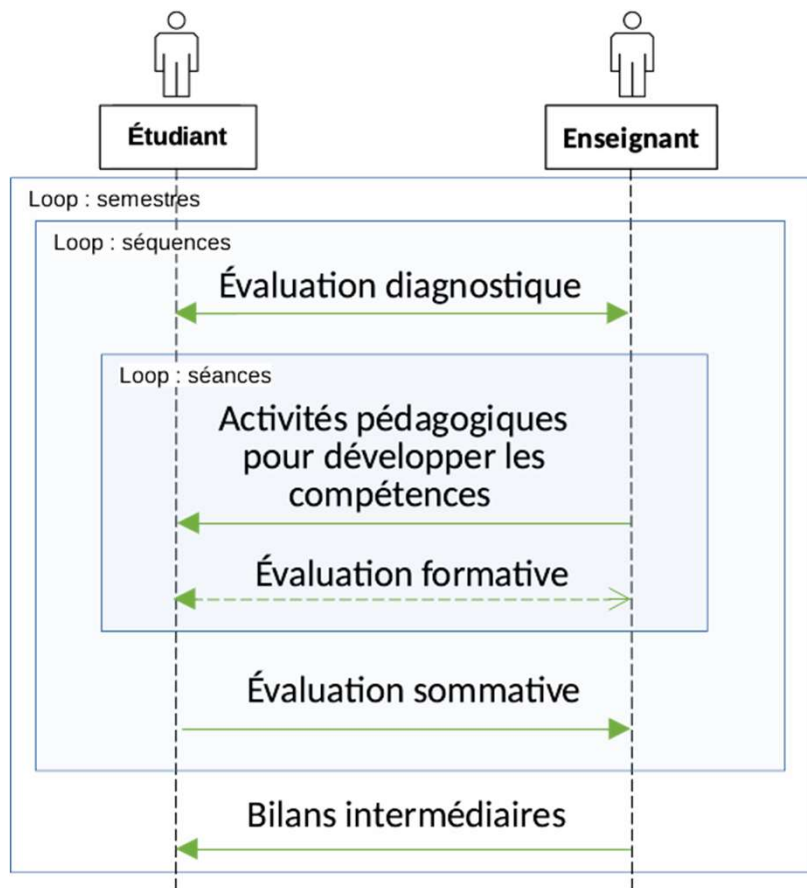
Étudiant

Enseignant

Loop : semestres

Loop : séquences

Évaluation diagnostique

Loop : séances

Activités pédagogiques pour développer les compétences

Évaluation formative

Évaluation sommative

Bilans intermédiaires